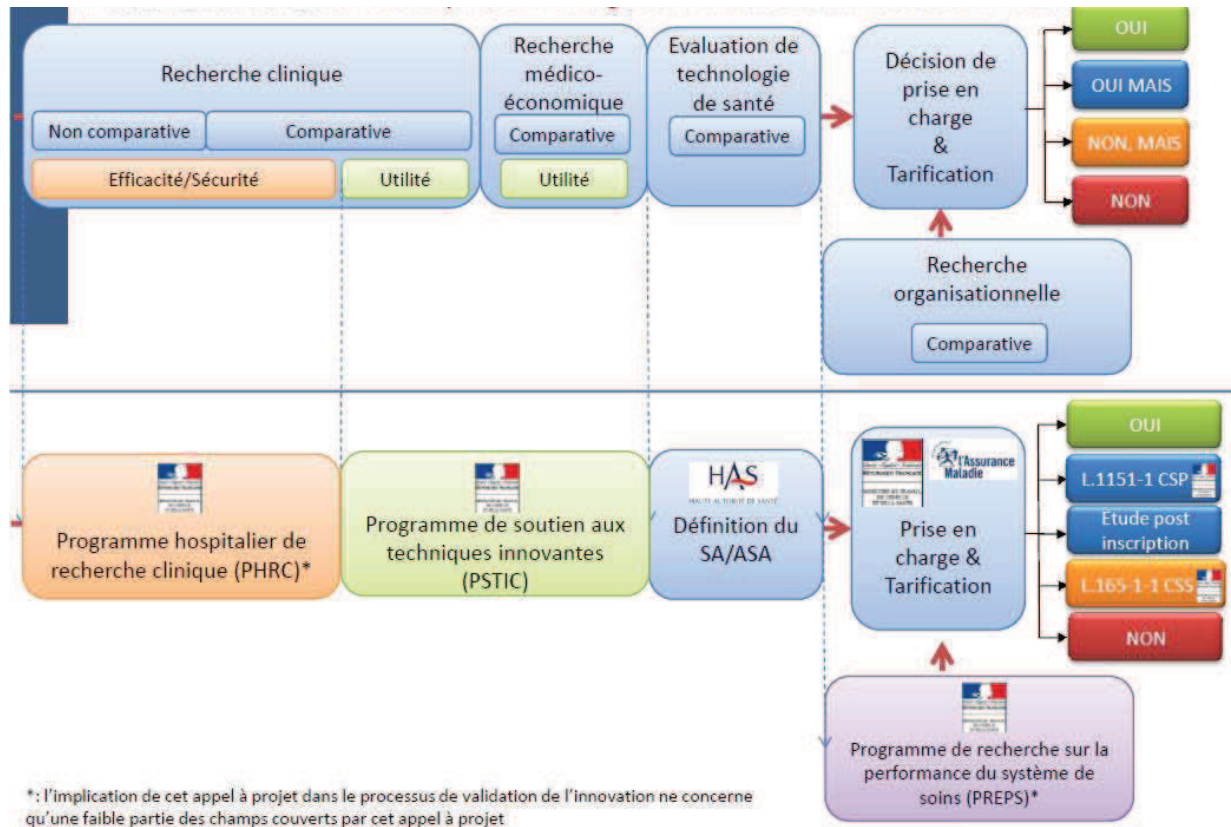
Recherche clinique

Non comparative

Comparative

Efficacité/Sécurité

Utilité

Recherche médico-économique

Comparative

Utilité

Evaluation de technologie de santé

Comparative

Décision de prise en charge & Tarification

OUI

OUI MAIS

NON, MAIS

NON

Recherche organisationnelle

Comparative

Programme hospitalier de recherche clinique (PHRC)*

Programme de soutien aux techniques innovantes (PSTIC)

HAS
HAUTE AUTORITÉ DE SANTÉ

Définition du SA/ASA

l'Assurance Maladie

Prise en charge & Tarification

OUI

L.1151-1 CSP

Etude post inscription

L.165-1-1 CSS

NON

Programme de recherche sur la performance du système de soins (PREPS)*

*: l'implication de cet appel à projet dans le processus de validation de l'innovation ne concerne qu'une faible partie des champs couverts par cet appel à projet